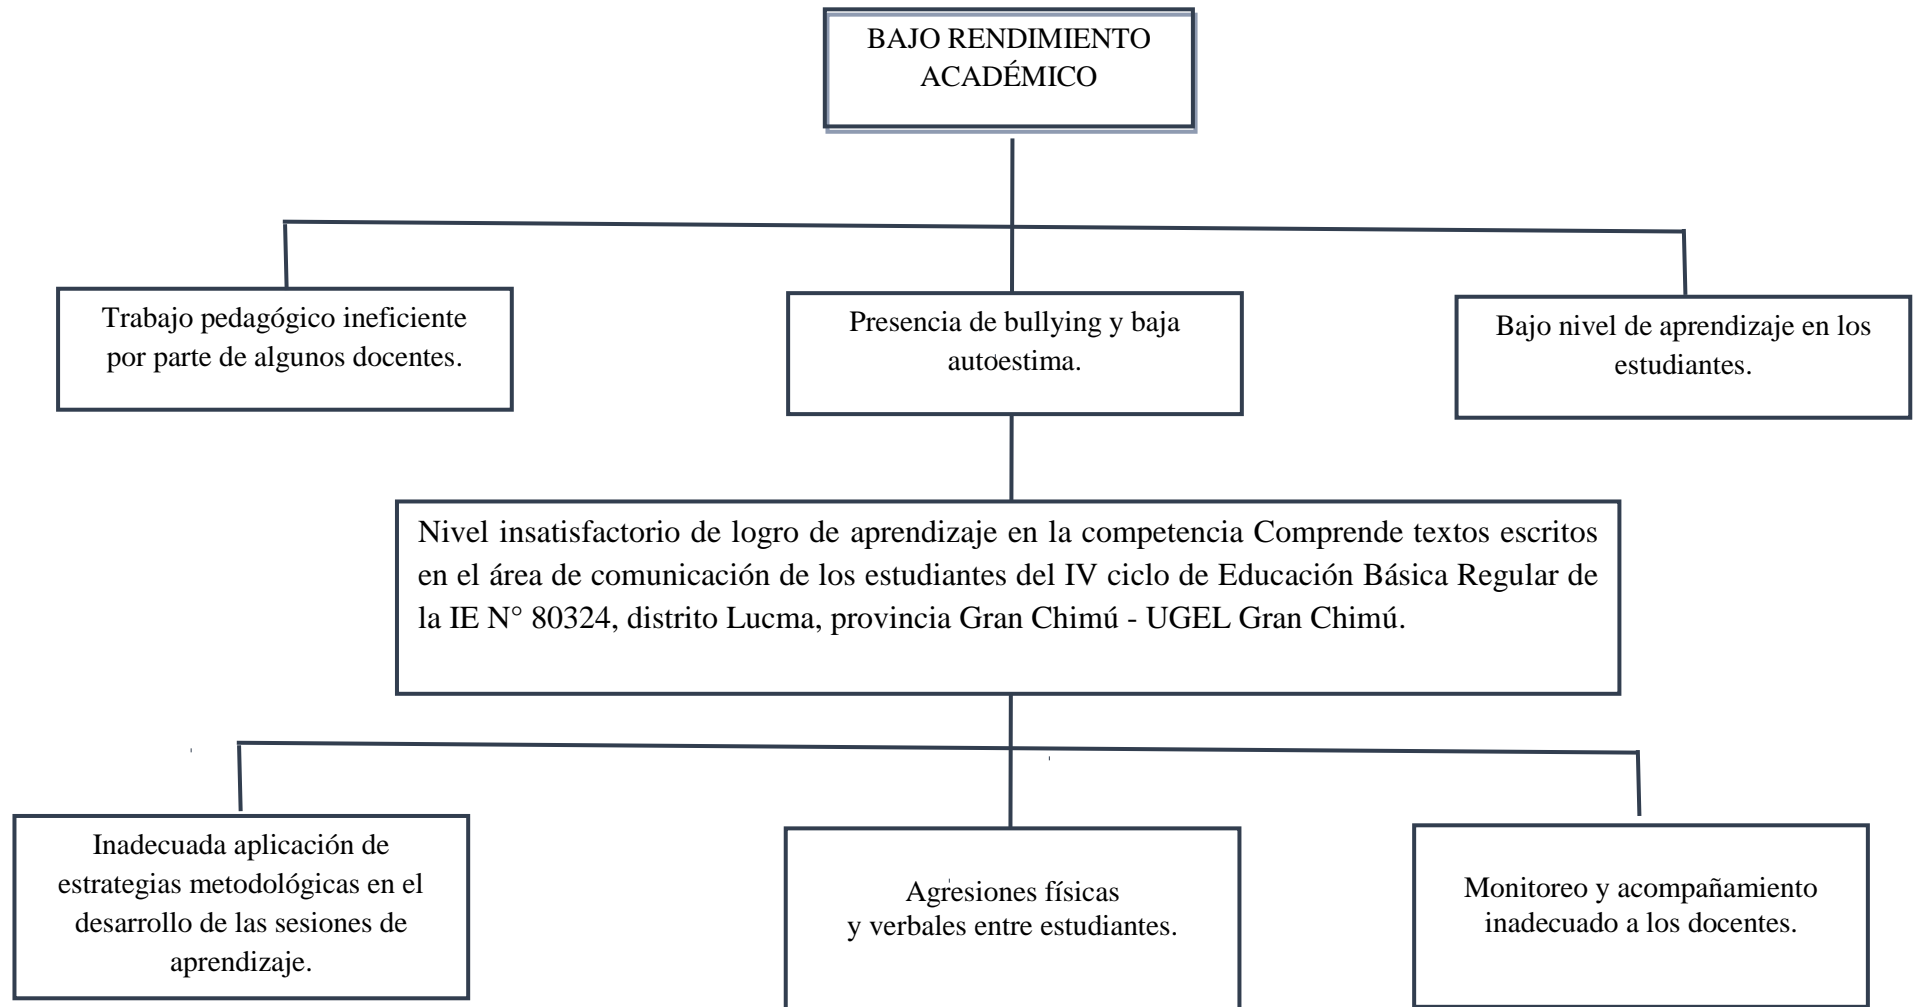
BAJO RENDIMIENTO ACADÉMICO

Trabajo pedagógico ineficiente por parte de algunos docentes.

Presencia de bullying y baja autoestima.

Bajo nivel de aprendizaje en los estudiantes.

Nivel insatisfactorio de logro de aprendizaje en la competencia Comprende textos escritos en el área de comunicación de los estudiantes del IV ciclo de Educación Básica Regular de la IE N° 80324, distrito Lucma, provincia Gran Chimú - UGEL Gran Chimú.

Inadecuada aplicación de estrategias metodológicas en el desarrollo de las sesiones de aprendizaje.

Agresiones físicas y verbales entre estudiantes.

Monitoreo y acompañamiento inadecuado a los docentes.